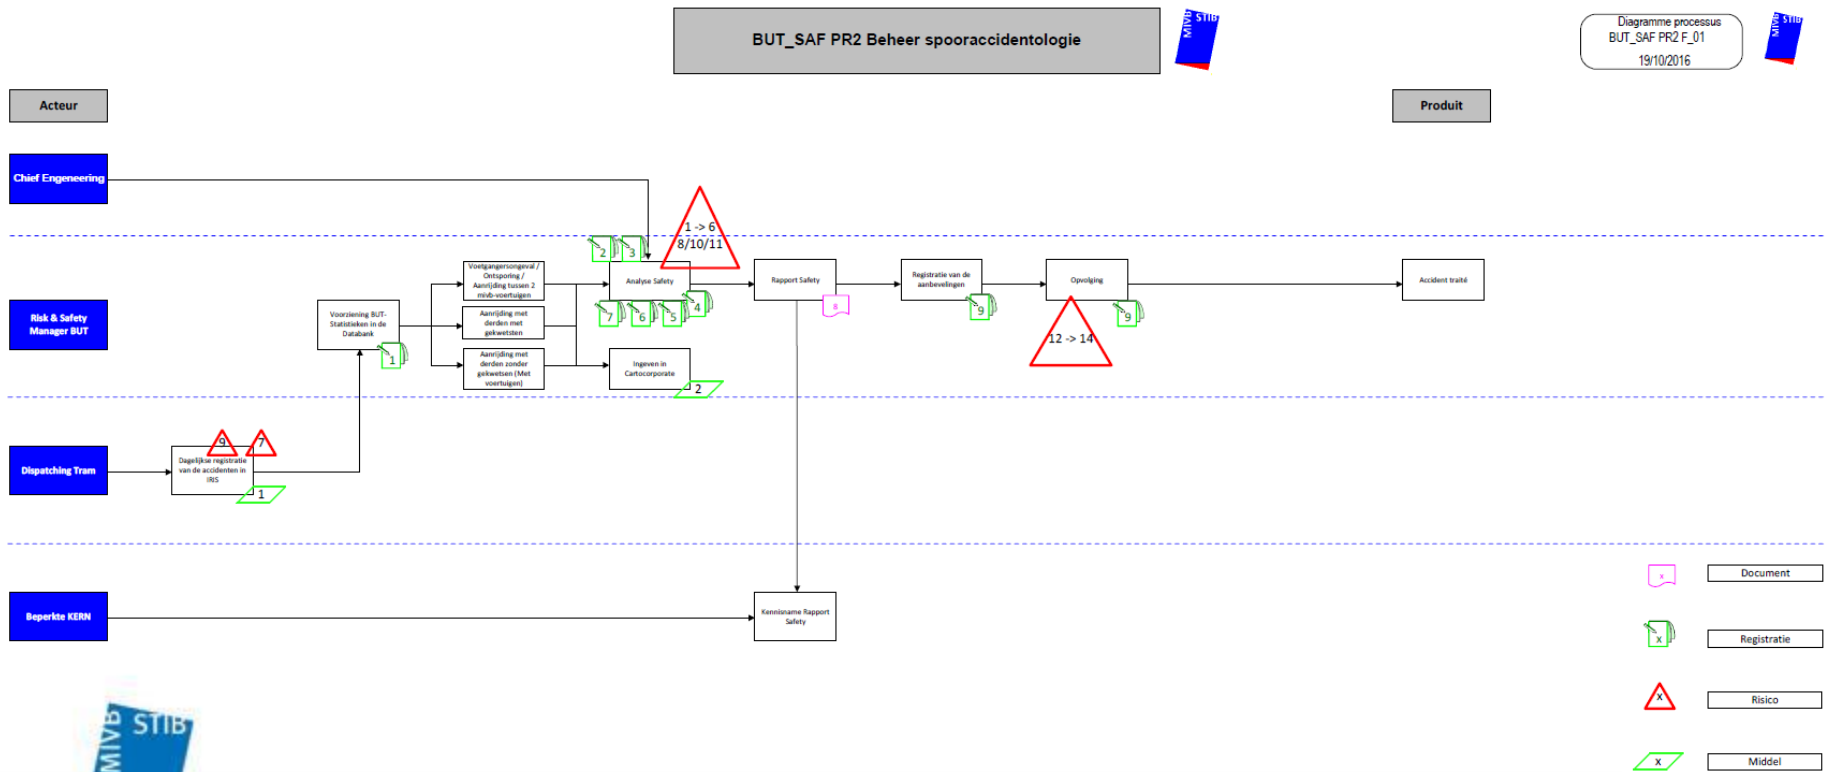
BUT_SAF PR2 Beheer spooraccidentologie

MIVB STIB

Diagramme processus
BUT_SAF PR2 F_01
19/10/2016

MIVB STIB

Acteur

Produit

Chief Engeneering

Risk & Safety Manager BUT

Dispatching Tram

Beperkte KERN

Dagelijkse registratie van de accidenten in IRIS

9

7

1

Voorziening BUT-Statistieken in de Databank

1

Voetgangersongeval / Ontsporing / Aanrijding tussen 2 mivb-voertuigen

Aanrijding met derden met gekwetsten

Aanrijding met derden zonder gekwetsten (Met voertuigen)

2

3

1 -> 6
8/10/11

Analyse Safety

7

6

5

4

Ingeven in Cartocorporate

2

Rapport Safety

8

Registratie van de aanbevelingen

9

Opvolging

12 -> 14

9

Accident traité

Kennisname Rapport Safety

x

Document

x

Registratie

x

Risico

x

Middel

MIVB STIB